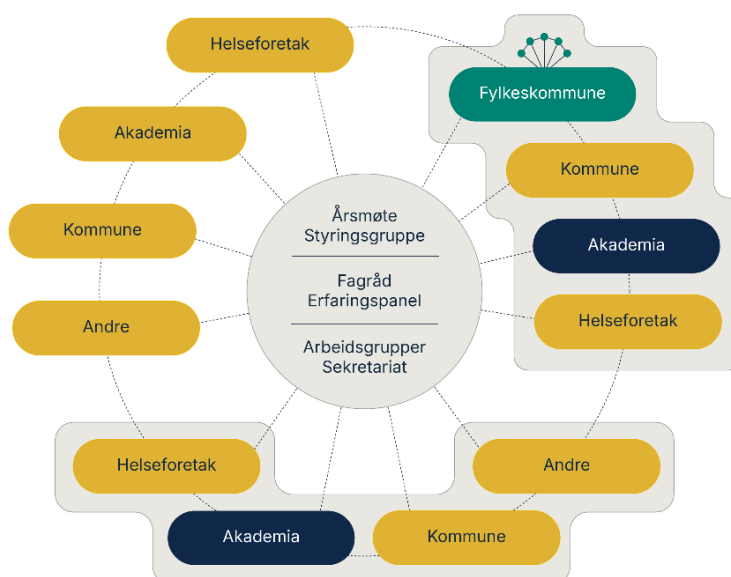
Helseforetak

Akademia

Kommune

Andre

Fylkeskommune

Kommune

Akademia

Helseforetak

Årsmøte
Styringsgruppe

Fagråd
Erfaringspanel

Arbeidsgrupper
Sekretariat

Helseforetak

Akademia

Kommune

Andre